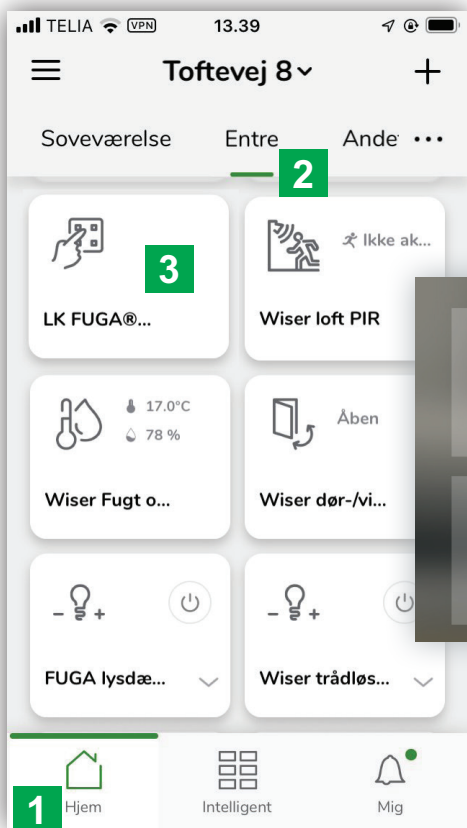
TELIA VPN 13.39

Toftevej 8

Soveværelse Entre Ande •••

2

3

LK FUGA®...

Ikke ak...

Wiser loft PIR

17.0°C
78 %

Wiser Fugt o...

Åben

Wiser dør-/vi...

FUGA lysdæ...

Wiser trådløs...

1 Hjem

Intelligent

Mig